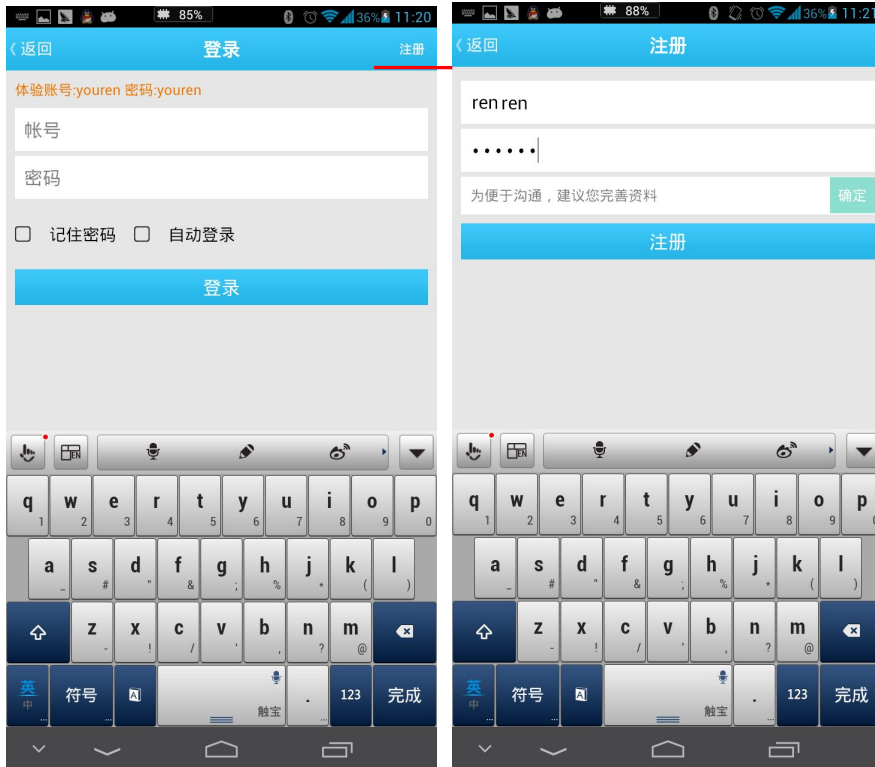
85% 11:20

〈返回 登录 注册

体验账号:youren 密码:youren

帐号

密码

记住密码 自动登录

登录

q 1 w 2 e 3 r 4 t 5 y 6 u 7 i 8 o 9 p 0
a _ s # d " f & g ; h % j * k ( l )
z - x ! c / v ' b , n ? m @
英 中 符号 触宝 . 123 完成

88% 36% 11:21

〈返回 注册

ren ren

••••••

为便于沟通，建议您完善资料 确定

注册

q 1 w 2 e 3 r 4 t 5 y 6 u 7 i 8 o 9 p
a _ s # d " f & g ; h % j * k ( l )
z - x ! c / v ' b , n ? m @
英 中 符号 触宝 . 123 完成